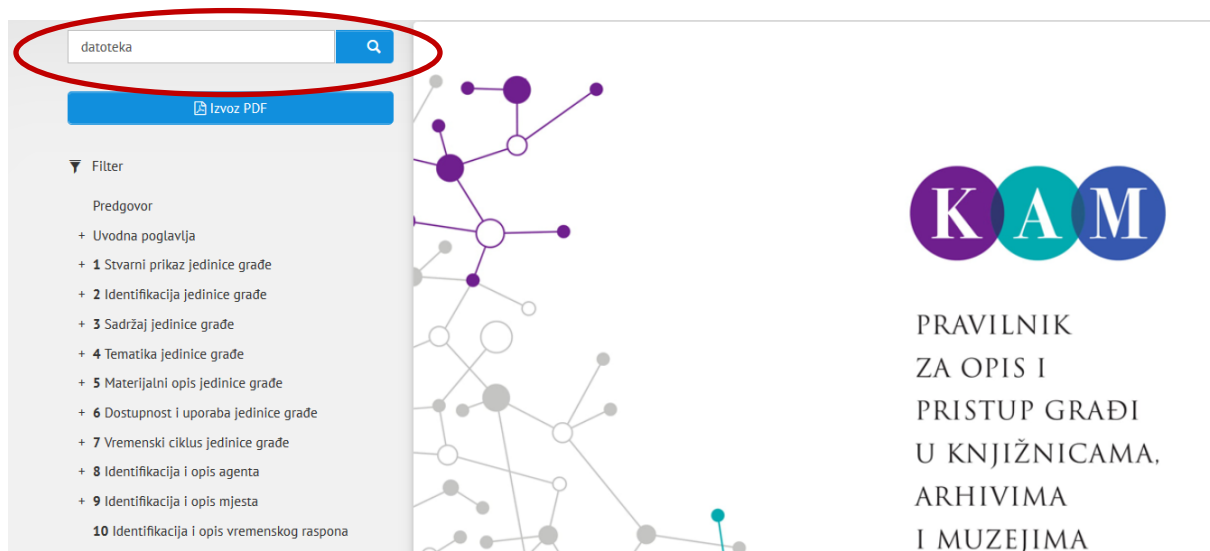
datoteka

Izvoz PDF

Filter

Predgovor

+ Uvodna poglavlja

+ **1** Stvarni prikaz jedinice građe

+ **2** Identifikacija jedinice građe

+ **3** Sadržaj jedinice građe

+ **4** Tematika jedinice građe

+ **5** Materijalni opis jedinice građe

+ **6** Dostupnost i uporaba jedinice građe

+ **7** Vremenski ciklus jedinice građe

+ **8** Identifikacija i opis agenta

+ **9** Identifikacija i opis mjesta

**10** Identifikacija i opis vremenskog raspona

KAM

PRAVILNIK ZA OPIS I PRISTUP GRAĐI U KNJIŽNICAMA, ARHIVIMA I MUZEJIMA